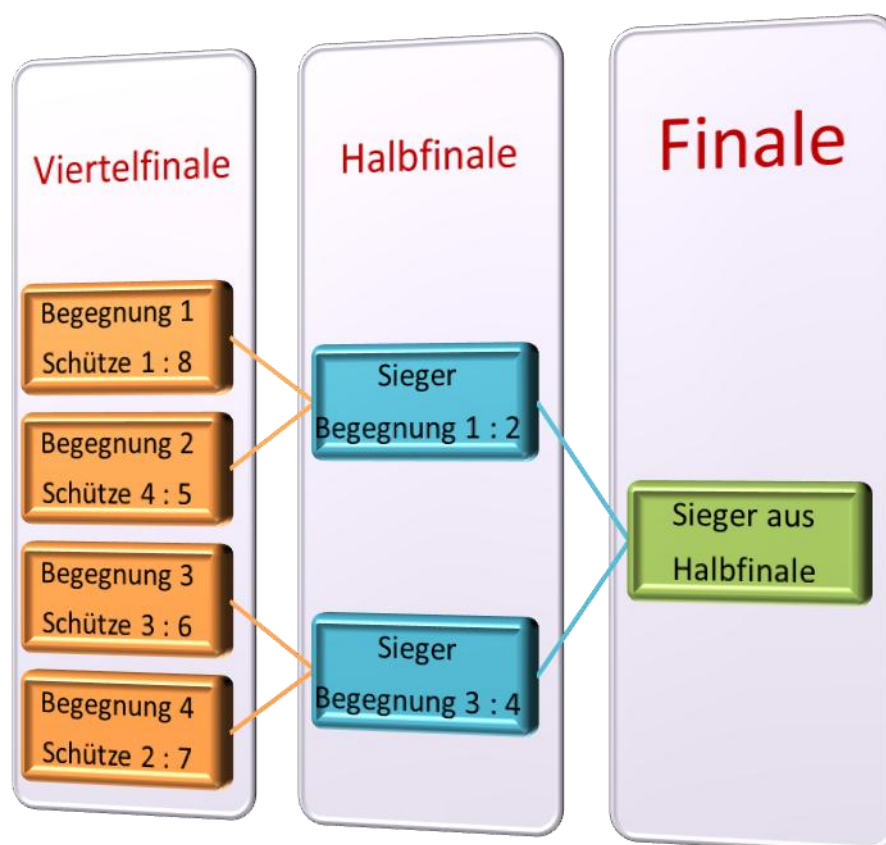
Viertelfinale

Begegnung 1
Schütze 1 : 8

Begegnung 2
Schütze 4 : 5

Begegnung 3
Schütze 3 : 6

Begegnung 4
Schütze 2 : 7

Halbfinale

Sieger
Begegnung 1 : 2

Sieger
Begegnung 3 : 4

Finale

Sieger aus
Halbfinale